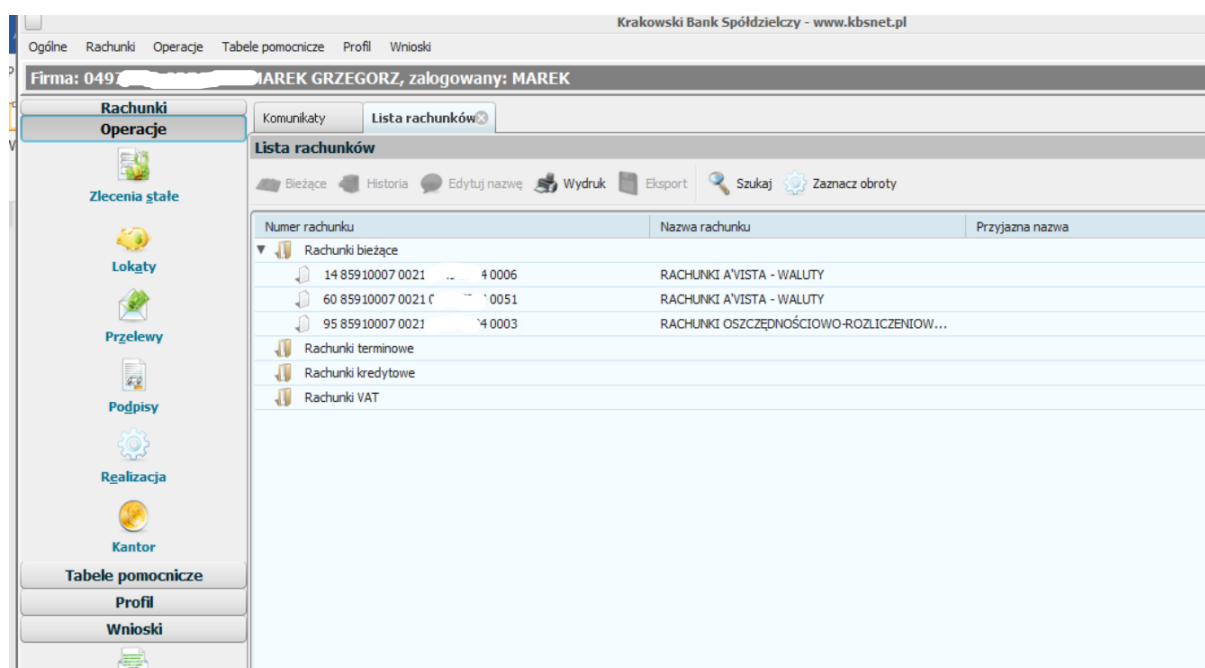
Krakowski Bank Spółdzielczy - www.kbsnet.pl

Ogólne Rachunki Operacje Tabele pomocnicze Profil Wnioski

Firma: 0497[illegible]MAREK GRZEGORZ, zalogowany: MAREK

Rachunki
Operacje
Zlecenia stałe
Lokaty
Przelewy
Podpisy
Realizacja
Kantor
Tabele pomocnicze
Profil
Wnioski

Komunikaty | Lista rachunków

Lista rachunków

Bieżące Historia Edytuj nazwę Wydruk Eksport Szukaj Zaznacz obroty

| Numer rachunku | Nazwa rachunku | Przyjazna nazwa |
|---|---|---|
| Rachunki bieżące | | |
| 14 85910007 0021 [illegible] 4 0006 | RACHUNKI A'VISTA - WALUTY | |
| 60 85910007 0021 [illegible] 0051 | RACHUNKI A'VISTA - WALUTY | |
| 95 85910007 0021 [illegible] 4 0003 | RACHUNKI OSZCZĘDNOŚCIOWO-ROZLICZENIOW... | |
| Rachunki terminowe | | |
| Rachunki kredytowe | | |
| Rachunki VAT | | |